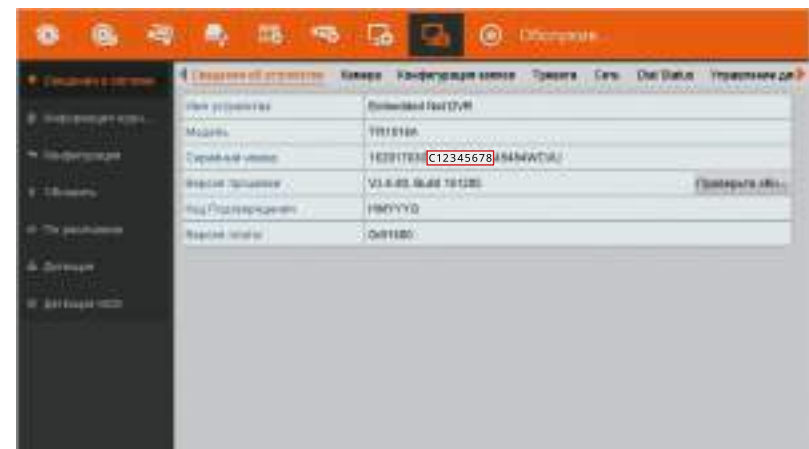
Обслужив...

Сведения о системе
Информация журн...
Конфигурация
Обновить
По умолчанию
Детекция
Детекция HDD

Сведения об устройстве | Камера | Конфигурация записи | Тревога | Сеть | Dial Status | Управление да

| | |
|---|---|
| Имя устройства | Embedded Net DVR |
| Модель | TR1016A |
| Серийный номер | 1620170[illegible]C12345678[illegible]NWDAU |
| Версия прошивки | V3.4.85, Build 161280 |
| Код Подтверждения | HWYYYD |
| Версия платы | 0x81680 |

Проверить обн...